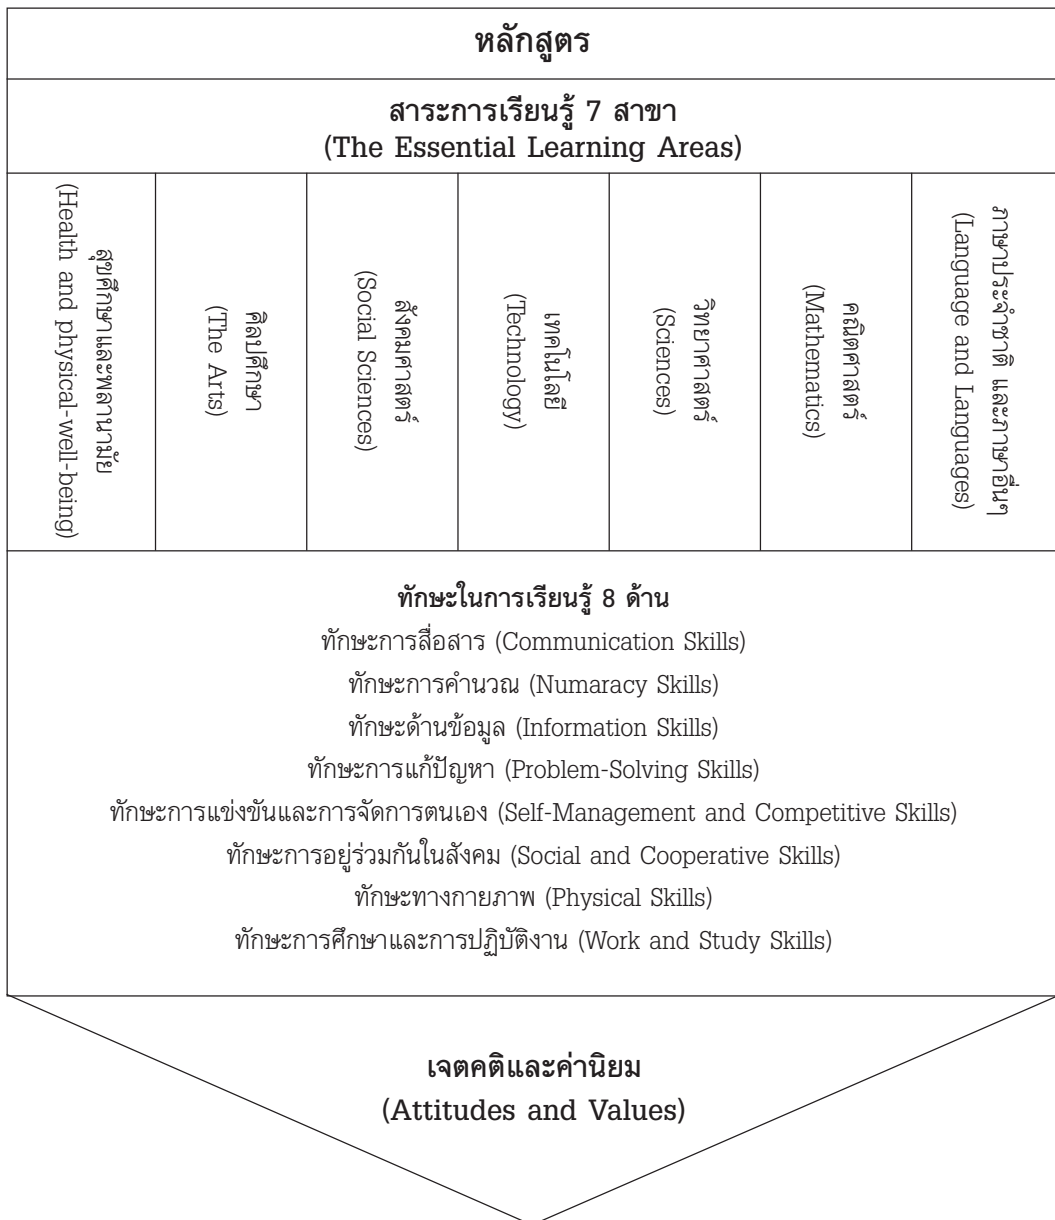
หลักสูตร

สาระการเรียนรู้ 7 สาขา
(The Essential Learning Areas)

| สุขศึกษาและพลานามัย (Health and physical-well-being) | ศิลปศึกษา (The Arts) | สังคมศาสตร์ (Social Sciences) | เทคโนโลยี (Technology) | วิทยาศาสตร์ (Sciences) | คณิตศาสตร์ (Mathematics) | ภาษาประจำชาติ และภาษาอื่นๆ (Language and Languages) |
|---|---|---|---|---|---|---|

ทักษะในการเรียนรู้ 8 ด้าน
ทักษะการสื่อสาร (Communication Skills)
ทักษะการคำนวณ (Numaracy Skills)
ทักษะด้านข้อมูล (Information Skills)
ทักษะการแก้ปัญหา (Problem-Solving Skills)
ทักษะการแข่งขันและการจัดการตนเอง (Self-Management and Competitive Skills)
ทักษะการอยู่ร่วมกันในสังคม (Social and Cooperative Skills)
ทักษะทางกายภาพ (Physical Skills)
ทักษะการศึกษาและการปฏิบัติงาน (Work and Study Skills)

เจตคติและค่านิยม
(Attitudes and Values)